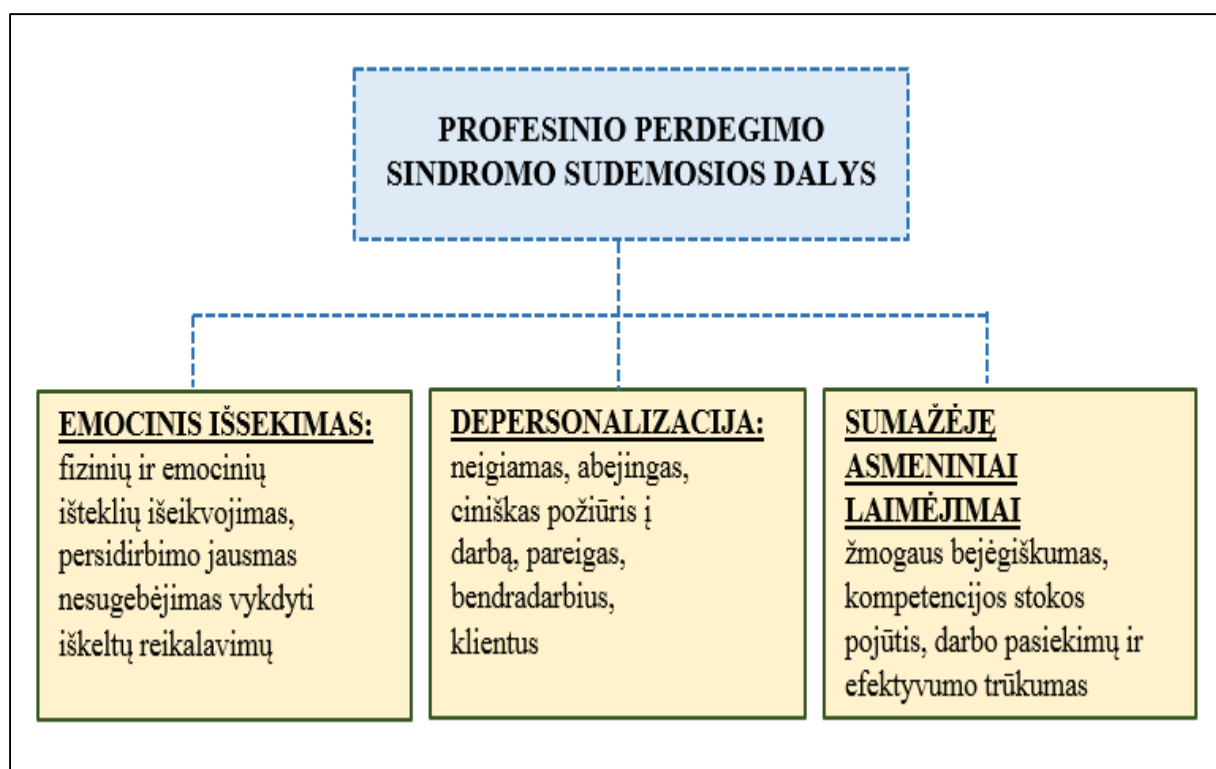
PROFESINIO PERDEGIMO SINDROMO SUDEMOSIOS DALYS

EMOCINIS IŠSEKIMAS:
fizinių ir emocinių išteklių išeikvojimas, persidirbimo jausmas nesugebėjimas vykdyti iškeltų reikalavimų

DEPERSONALIZACIJA:
neigiamas, abejingas, ciniškas požiūris į darbą, pareigas, bendradarbius, klientus

SUMAŽĖJĘ ASMENINIAI LAIMĖJIMAI
žmogaus bejėgiškumas, kompetencijos stokos pojūtis, darbo pasiekimų ir efektyvumo trūkumas